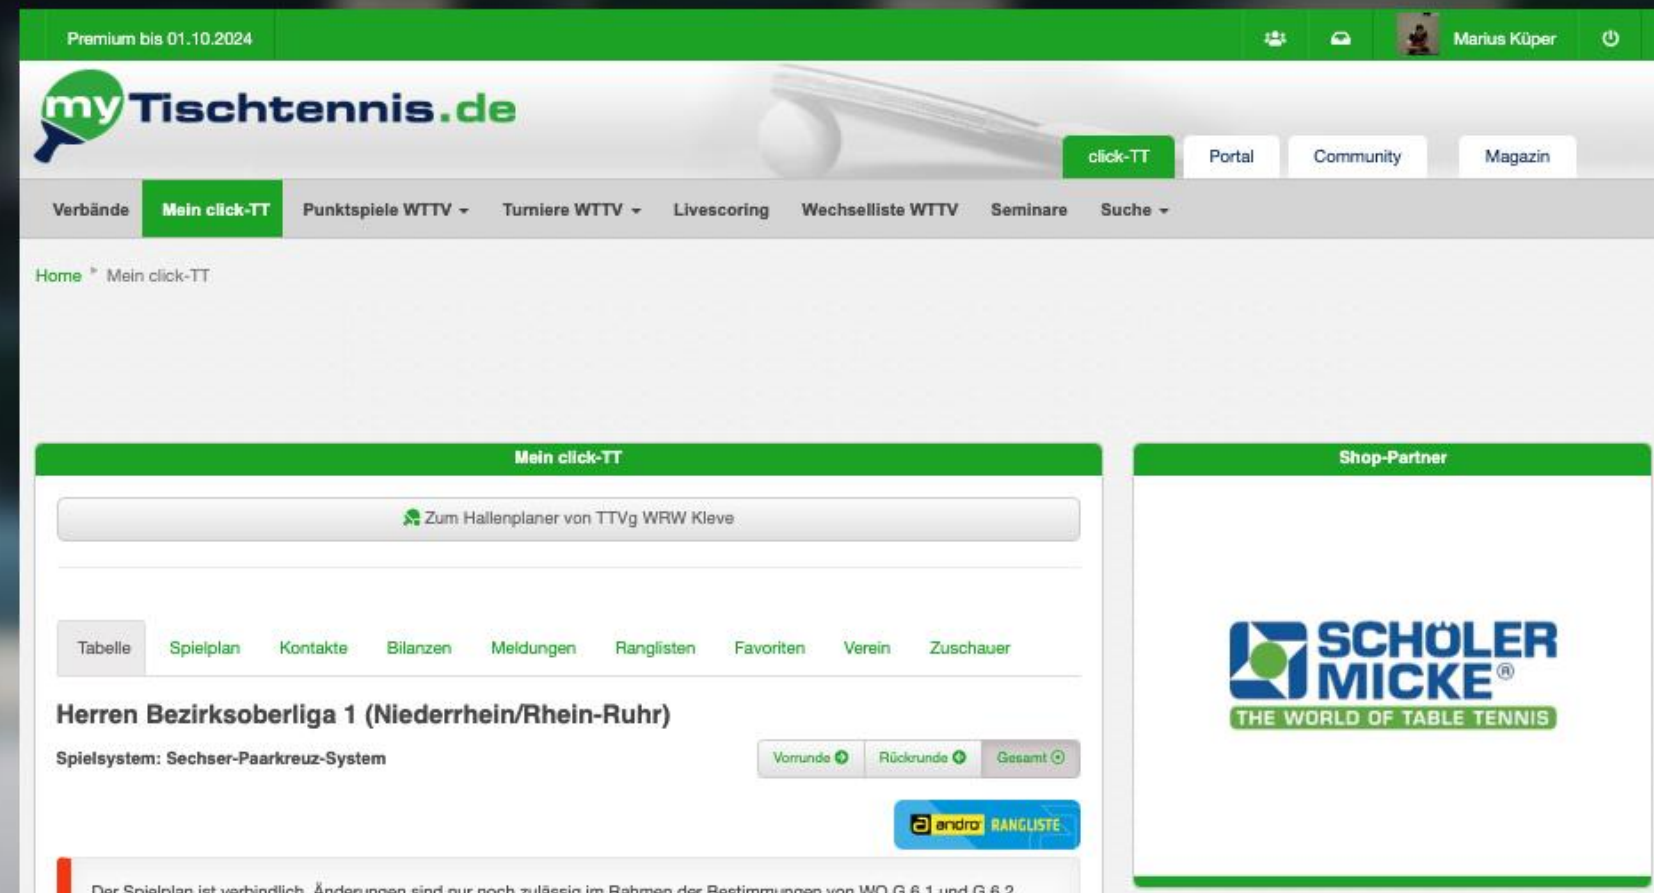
Premium bis 01.10.2024

Marius Küper

myTischtennis.de

click-TT
Portal
Community
Magazin

Verbände
Mein click-TT
Punktspiele WTTV
Turniere WTTV
Livescoring
Wechselliste WTTV
Seminare
Suche

Home Mein click-TT

Mein click-TT

Zum Hallenplaner von TTVg WRW Kleve

Tabelle
Spielplan
Kontakte
Bilanzen
Meldungen
Ranglisten
Favoriten
Verein
Zuschauer

Herren Bezirksoberliga 1 (Niederrhein/Rhein-Ruhr)

Spielsystem: Sechser-Paarkreuz-System

Vorrunde
Rückrunde
Gesamt

andro RANGLISTE

Der Spielplan ist verbindlich. Änderungen sind nur noch zulässig im Rahmen der Bestimmungen von WO G 6.1 und G 6.2

Shop-Partner

SCHÖLER MICKE®
THE WORLD OF TABLE TENNIS